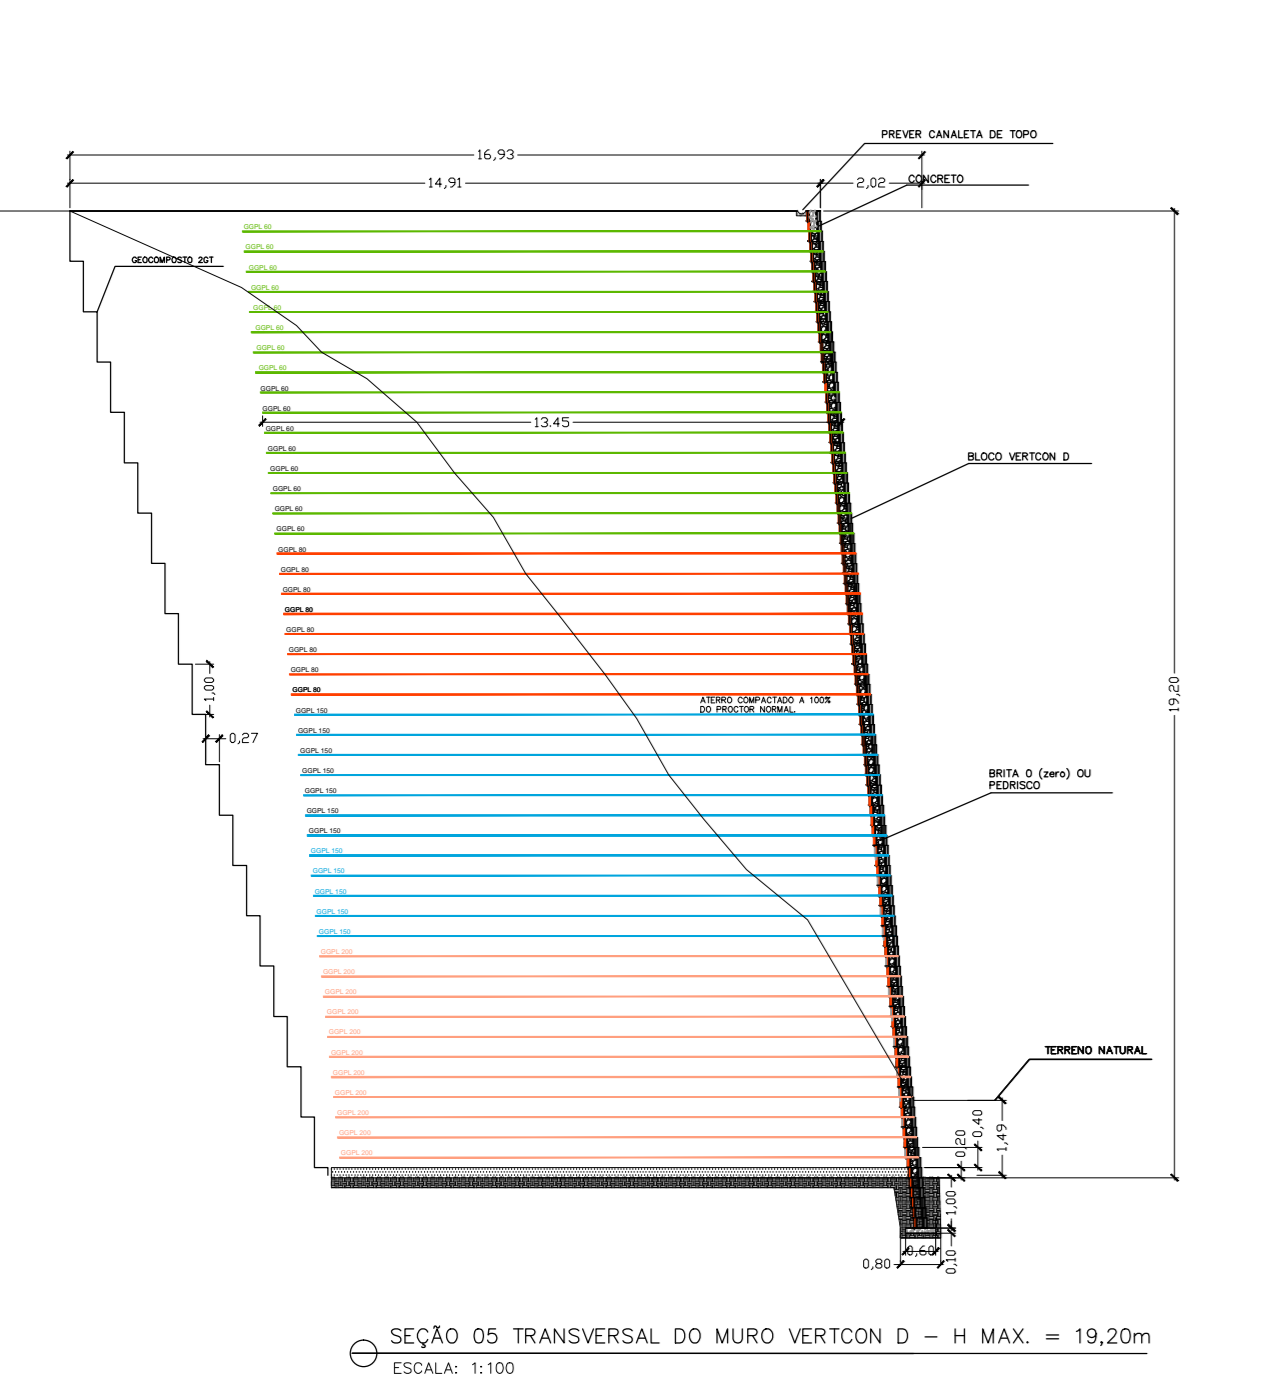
PREVER CANALETA DE TOPO

16,93

14,91

2,02

CONCRETO

GEOCOMPOSTO 2GT

GGPL 60
GGPL 60
GGPL 60
GGPL 60
GGPL 60
GGPL 60
GGPL 60
GGPL 60
GGPL 60
GGPL 60
GGPL 60
GGPL 60
GGPL 60
GGPL 60
GGPL 60
GGPL 60

13.45

BLOCO VERTCON D

GGPL 80
GGPL 80
GGPL 80
GGPL 80
GGPL 80
GGPL 80
GGPL 80
GGPL 80

1,00

0,27

ATERRO COMPACTADO A 100% DO PROCTOR NORMAL.

GGPL 150
GGPL 150
GGPL 150
GGPL 150
GGPL 150
GGPL 150
GGPL 150
GGPL 150
GGPL 150
GGPL 150
GGPL 150
GGPL 150

BRITA 0 (zero) OU PEDRISCO

19,20

GGPL 200
GGPL 200
GGPL 200
GGPL 200
GGPL 200
GGPL 200
GGPL 200
GGPL 200
GGPL 200
GGPL 200
GGPL 200

TERRENO NATURAL

0,40
1,49
0,20
1,00
0,60
0,80
0,10

SEÇÃO 05 TRANSVERSAL DO MURO VERTCON D – H MAX. = 19,20m
ESCALA: 1:100